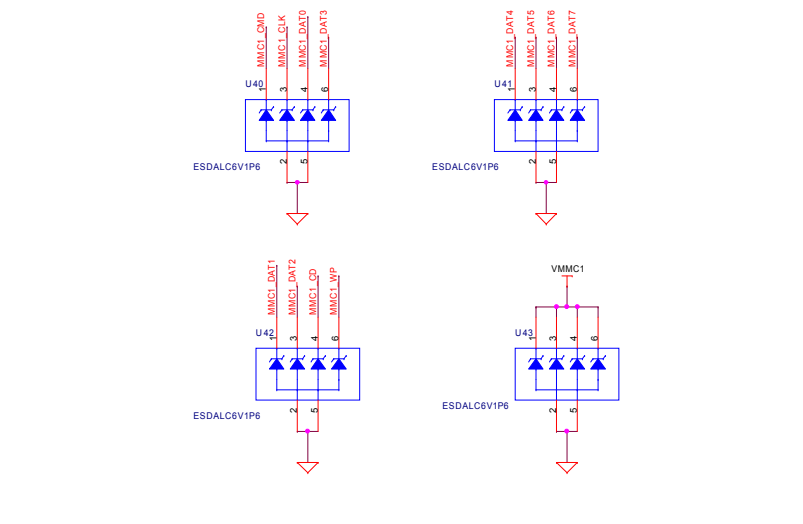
MMC1_CMD
MMC1_CLK
MMC1_DAT0
MMC1_DAT3
U40
1
3
4
6
2
5
ESDALC6V1P6

MMC1_DAT4
MMC1_DAT5
MMC1_DAT6
MMC1_DAT7
U41
1
3
4
6
2
5
ESDALC6V1P6

MMC1_DAT1
MMC1_DAT2
MMC1_CD
MMC1_WP
U42
1
3
4
6
2
5
ESDALC6V1P6

VMMC1
U43
1
3
4
6
2
5
ESDALC6V1P6